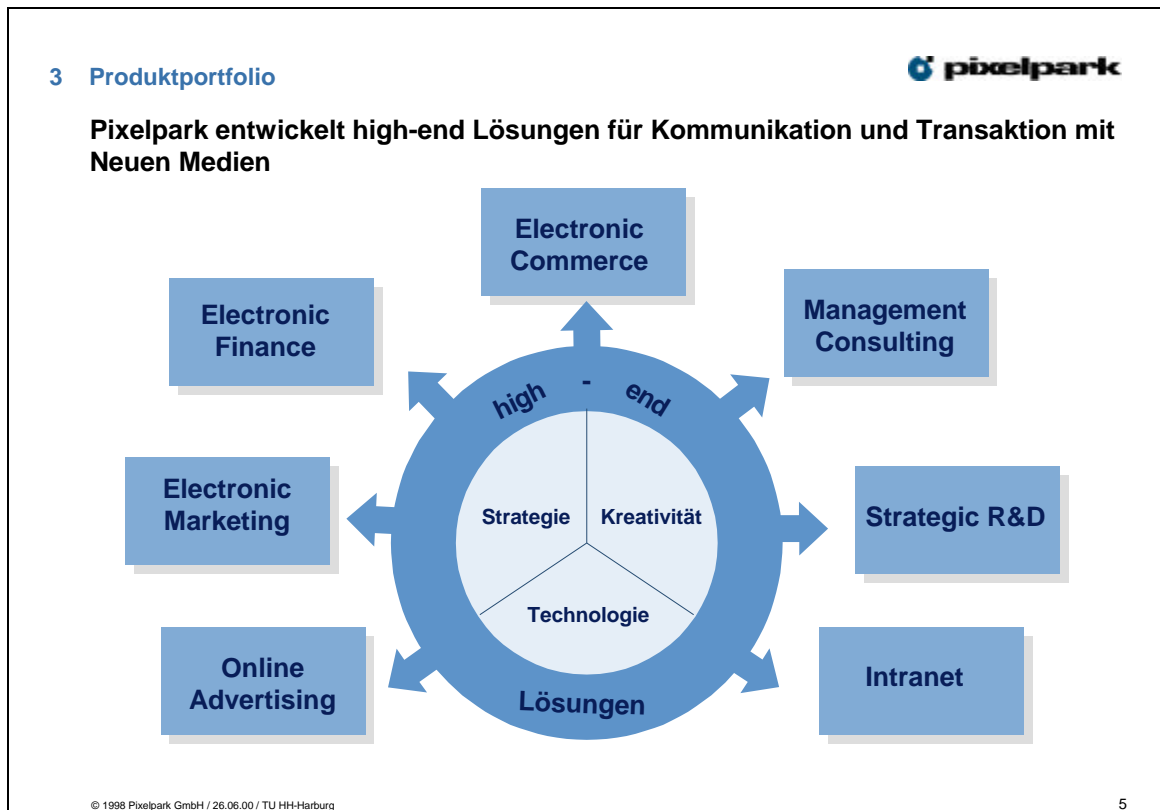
3 Produktportfolio

pixelpark

Pixelpark entwickelt high-end Lösungen für Kommunikation und Transaktion mit Neuen Medien

Electronic Commerce

Electronic Finance

Management Consulting

high - end

Electronic Marketing

Strategie

Kreativität

Technologie

Strategic R&D

Online Advertising

Lösungen

Intranet

© 1998 Pixelpark GmbH / 26.06.00 / TU HH-Harburg

5